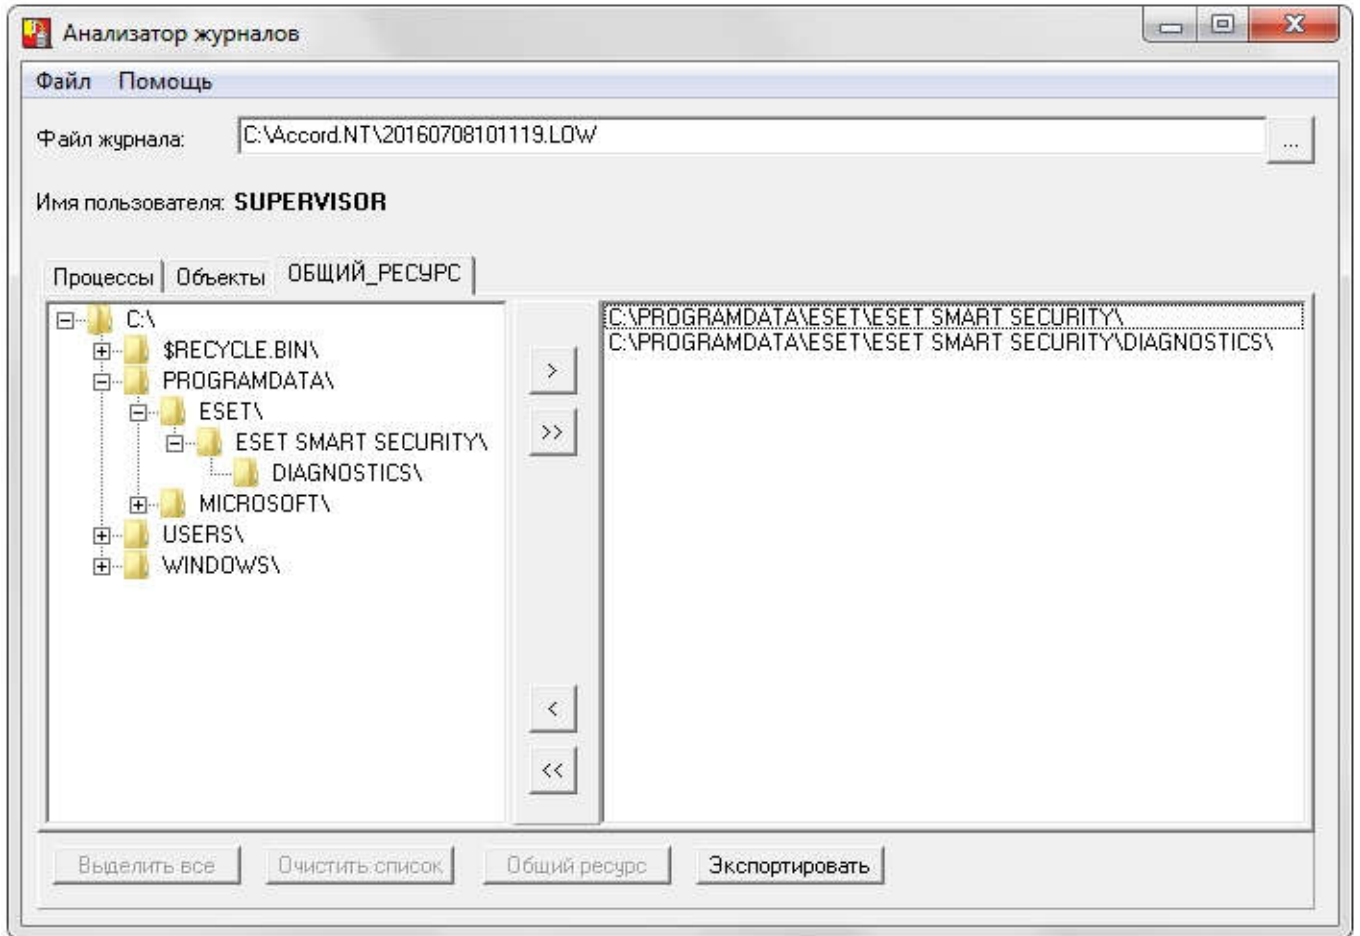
Анализатор журналов

Файл Помощь

Файл журнала: C:\Accord.NT\20160708101119.LOW ...

Имя пользователя: SUPERVISOR

Процессы | Объекты | ОБЩИЙ_РЕСУРС

C:\
$RECYCLE.BIN\
PROGRAMDATA\
ESET\
ESET SMART SECURITY\
DIAGNOSTICS\
MICROSOFT\
USERS\
WINDOWS\

>
>>
<
<<

C:\PROGRAMDATA\ESET\ESET SMART SECURITY\
C:\PROGRAMDATA\ESET\ESET SMART SECURITY\DIAGNOSTICS\

Выделить все | Очистить список | Общий ресурс | Экспортировать